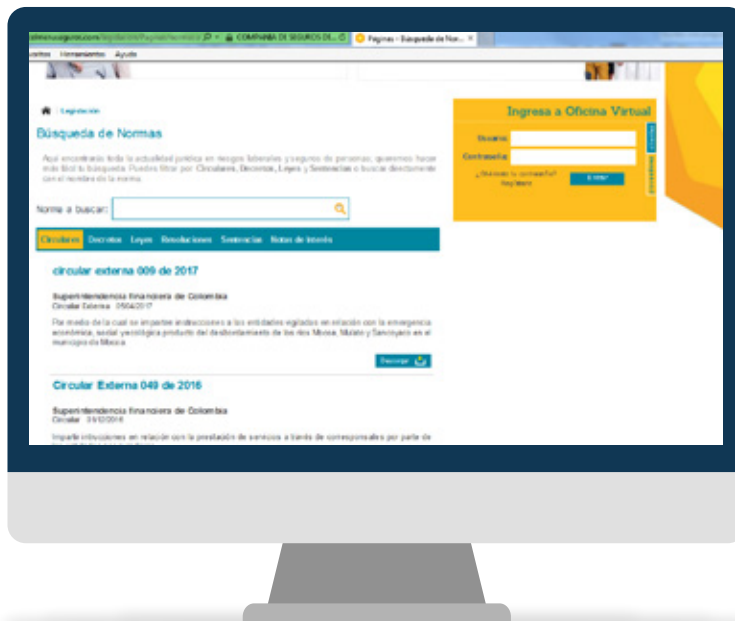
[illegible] COMPAÑIA DE SEGUROS DI... Paginas - Búsqueda de Nor... ×

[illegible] Herramientas Ayuda

Legislación

Búsqueda de Normas

Aquí encontrarás toda la actualidad jurídica en riesgos laborales y seguros de personas, queremos hacer más fácil tu búsqueda. Puedes filtrar por Circulares, Decretos, Leyes y Sentencias o buscar directamente con el nombre de la norma.

Norma a buscar:

Circulares Decretos Leyes Resoluciones Sentencias Notas de interés

circular externa 009 de 2017

Superintendencia financiera de Colombia
Circular Externa 05/04/2017

Por medio de la cual se imparten instrucciones a las entidades vigiladas en relación con la emergencia económica, social y ecológica producto del desbordamiento de los ríos Mocoa, Mulato y Sancoyaco en el municipio de Mocoa.

Descargar

Circular Externa 049 de 2016

Superintendencia financiera de Colombia
Circular 01/12/2016

Imparte instrucciones en relación con la prestación de servicios a través de corresponsales por parte de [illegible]

Ingresa a Oficina Virtual

Usuario

Contraseña

¿Olvidaste tu contraseña? Regístrate

Entrar